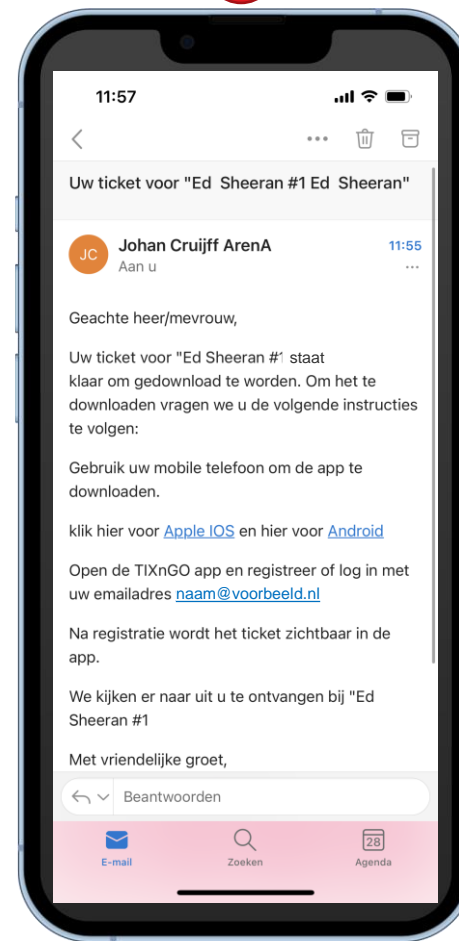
11:57

Uw ticket voor "Ed Sheeran #1 Ed Sheeran"

JC Johan Cruijff ArenA 11:55
Aan u

Geachte heer/mevrouw,

Uw ticket voor "Ed Sheeran #1 staat klaar om gedownload te worden. Om het te downloaden vragen we u de volgende instructies te volgen:

Gebruik uw mobile telefoon om de app te downloaden.

klik hier voor Apple IOS en hier voor Android

Open de TIXnGO app en registreer of log in met uw emailadres naam@voorbeeld.nl

Na registratie wordt het ticket zichtbaar in de app.

We kijken er naar uit u te ontvangen bij "Ed Sheeran #1

Met vriendelijke groet,

Beantwoorden

E-mail Zoeken 28 Agenda